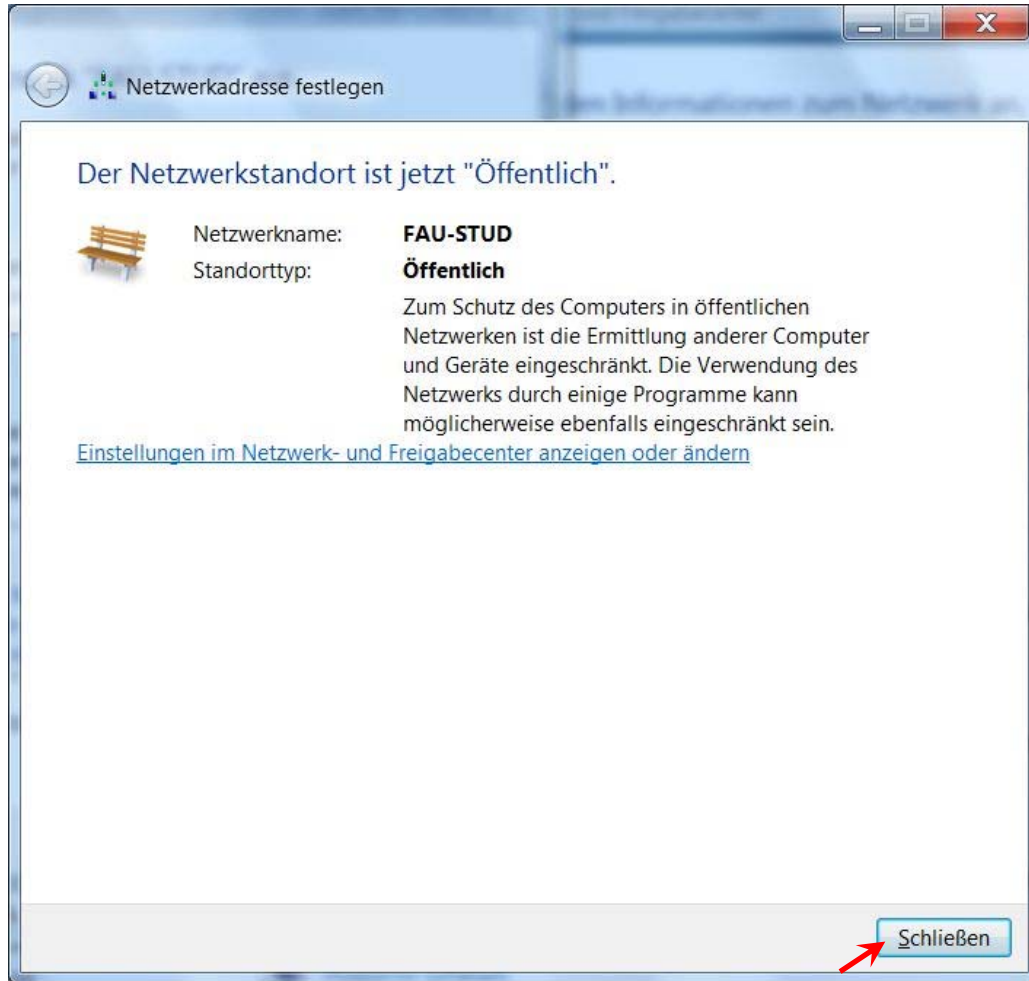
Netzwerkadresse festlegen

Der Netzwerkstandort ist jetzt "Öffentlich".

Netzwerkname: FAU-STUD
Standorttyp: Öffentlich

Zum Schutz des Computers in öffentlichen Netzwerken ist die Ermittlung anderer Computer und Geräte eingeschränkt. Die Verwendung des Netzwerks durch einige Programme kann möglicherweise ebenfalls eingeschränkt sein.

Einstellungen im Netzwerk- und Freigabecenter anzeigen oder ändern

Schließen